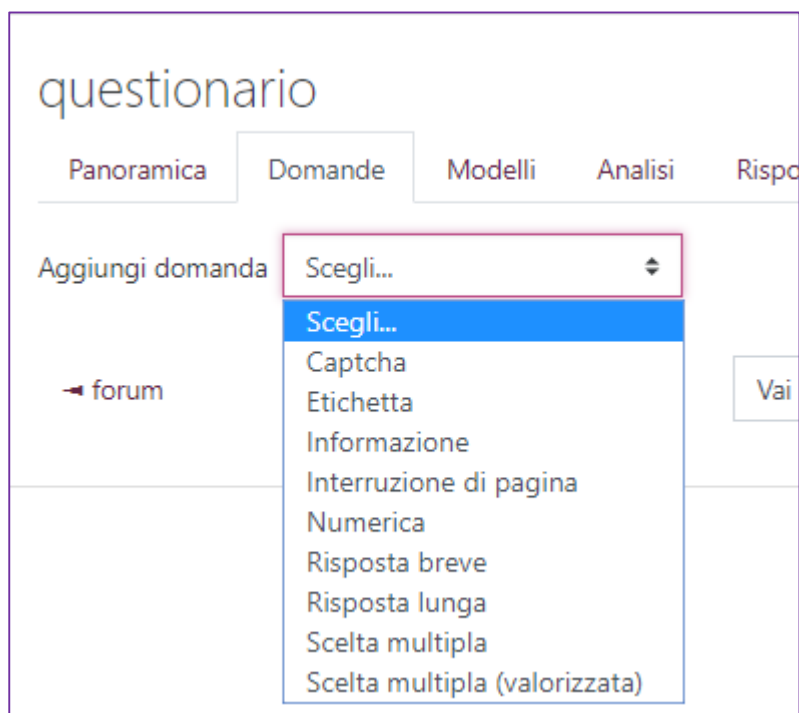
questionario

Panoramica Domande Modelli Analisi Rispo

Aggiungi domanda Scegli...

Scegli...
Captcha
Etichetta
Informazione
Interruzione di pagina
Numerica
Risposta breve
Risposta lunga
Scelta multipla
Scelta multipla (valorizzata)

◄ forum

Vai